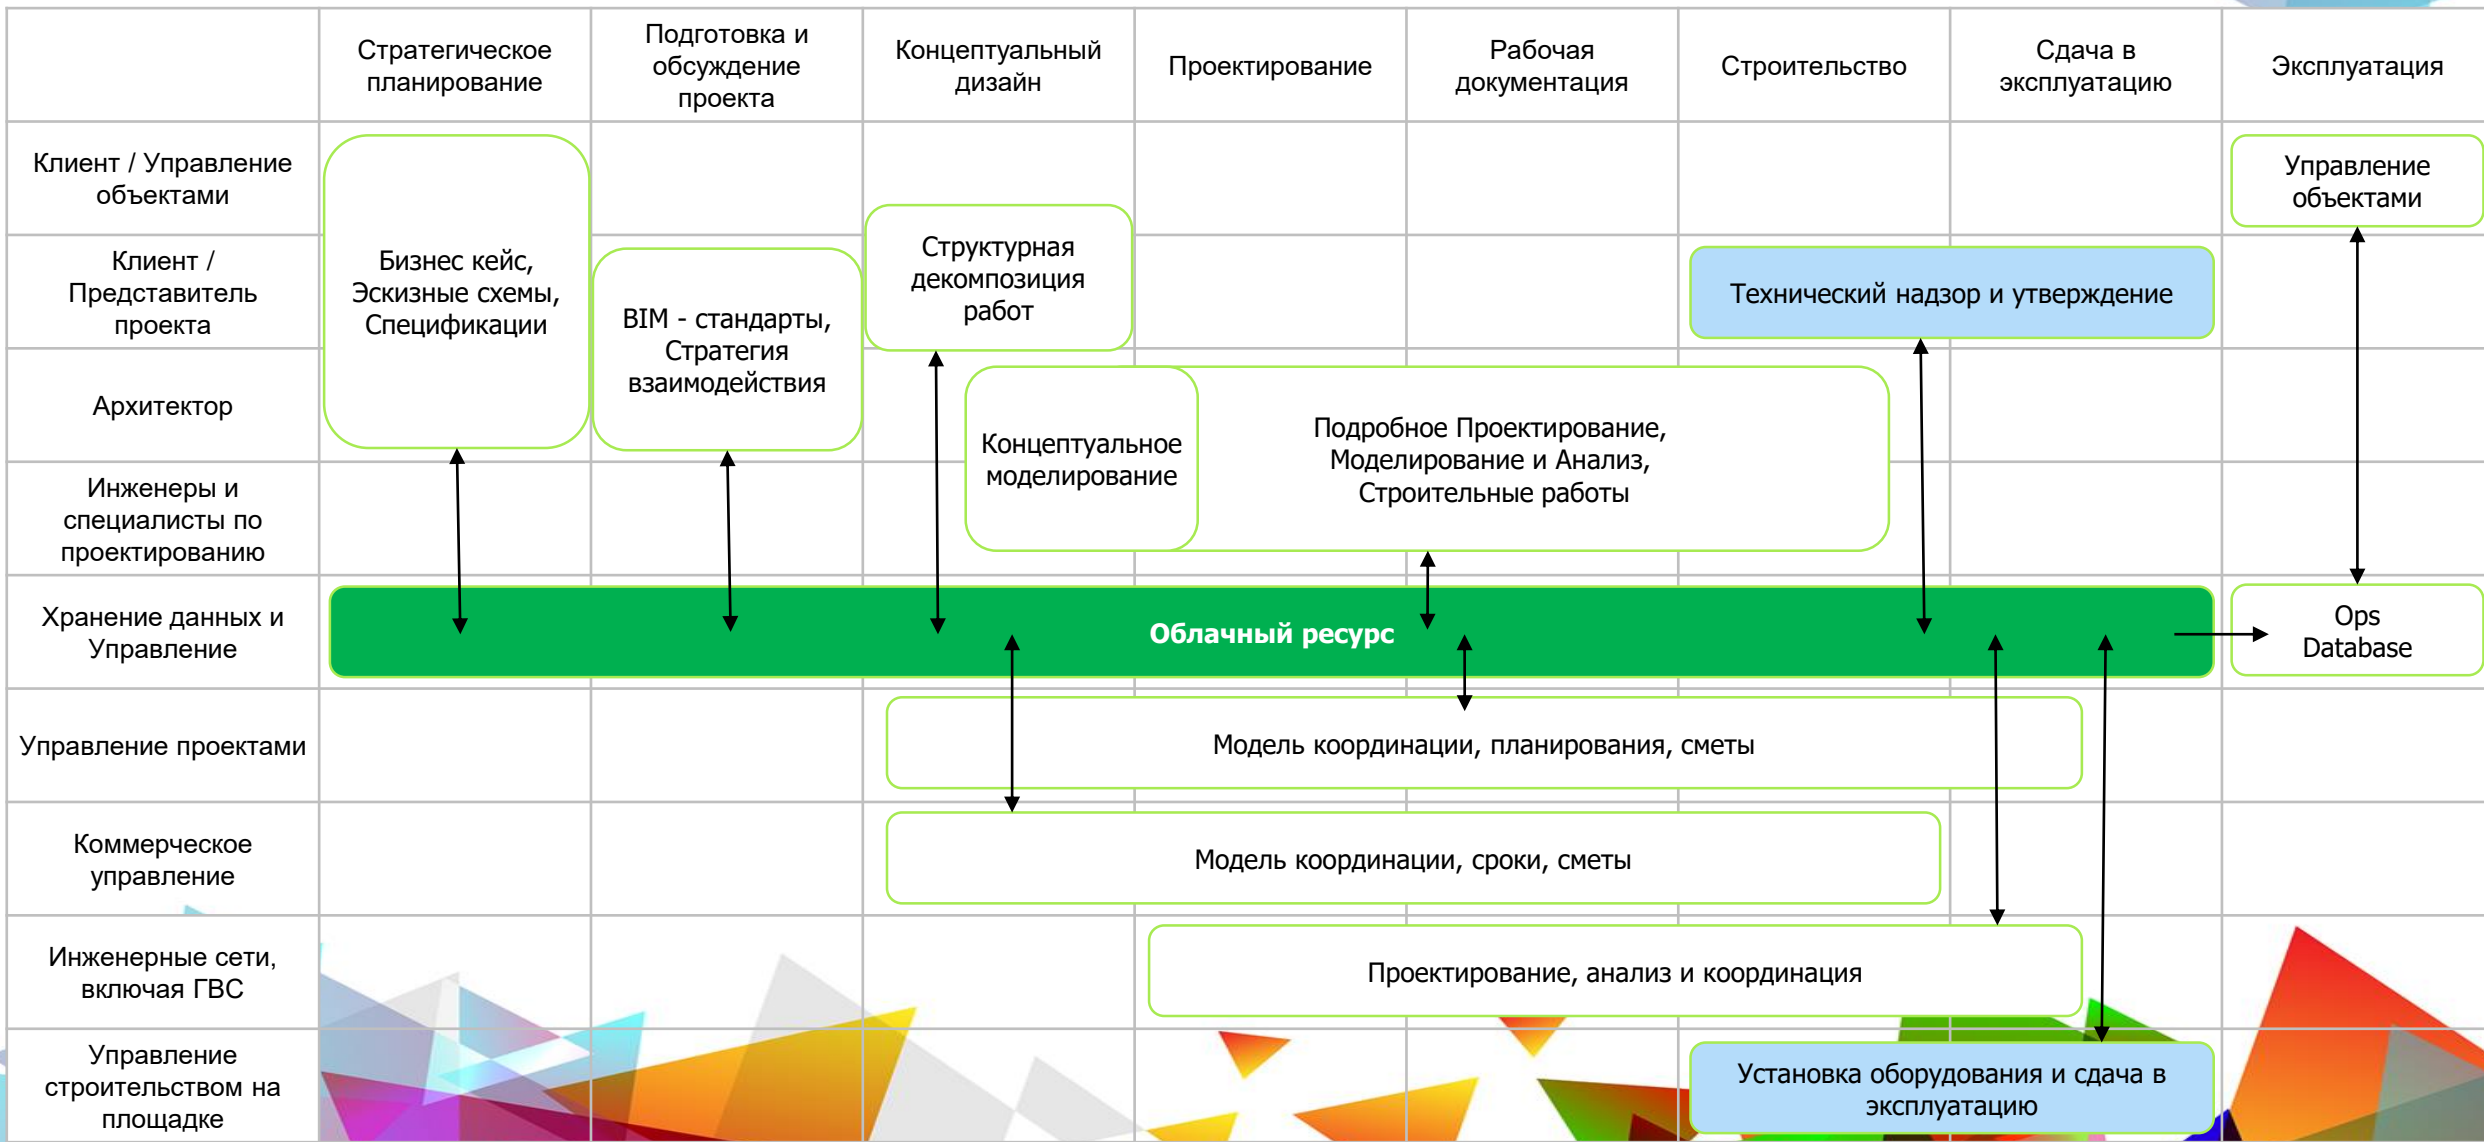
| | Стратегическое планирование | Подготовка и обсуждение проекта | Концептуальный дизайн | Проектирование | Рабочая документация | Строительство | Сдача в эксплуатацию | Эксплуатация |
|---|---|---|---|---|---|---|---|---|
| Клиент / Управление объектами | | | | | | | | Управление объектами |
| Клиент / Представитель проекта | Бизнес кейс, Эскизные схемы, Спецификации | BIM - стандарты, Стратегия взаимодействия | Структурная декомпозиция работ | | | Технический надзор и утверждение | | |
| Архитектор | | | Концептуальное моделирование | Подробное Проектирование, Моделирование и Анализ, Строительные работы | | | | |
| Инженеры и специалисты по проектированию | | | | | | | | |
| Хранение данных и Управление | Облачный ресурс | | | | | | | Ops Database |
| Управление проектами | | | Модель координации, планирования, сметы | | | | | |
| Коммерческое управление | | | Модель координации, сроки, сметы | | | | | |
| Инженерные сети, включая ГВС | | | | Проектирование, анализ и координация | | | | |
| Управление строительством на площадке | | | | | | Установка оборудования и сдача в эксплуатацию | | |